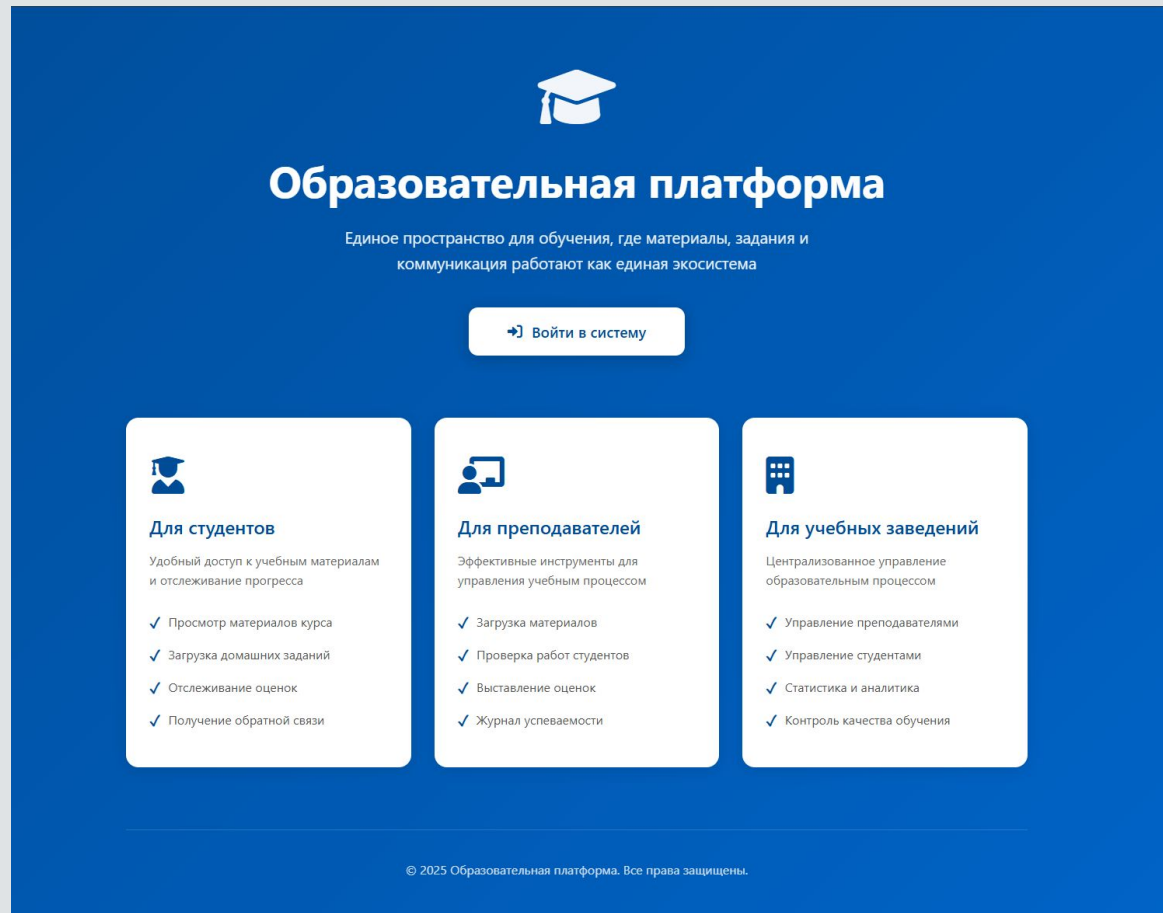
Образовательная платформа

Единое пространство для обучения, где материалы, задания и коммуникация работают как единая экосистема

Войти в систему

Для студентов

Удобный доступ к учебным материалам и отслеживание прогресса

✓ Просмотр материалов курса
✓ Загрузка домашних заданий
✓ Отслеживание оценок
✓ Получение обратной связи

Для преподавателей

Эффективные инструменты для управления учебным процессом

✓ Загрузка материалов
✓ Проверка работ студентов
✓ Выставление оценок
✓ Журнал успеваемости

Для учебных заведений

Централизованное управление образовательным процессом

✓ Управление преподавателями
✓ Управление студентами
✓ Статистика и аналитика
✓ Контроль качества обучения

© 2025 Образовательная платформа. Все права защищены.